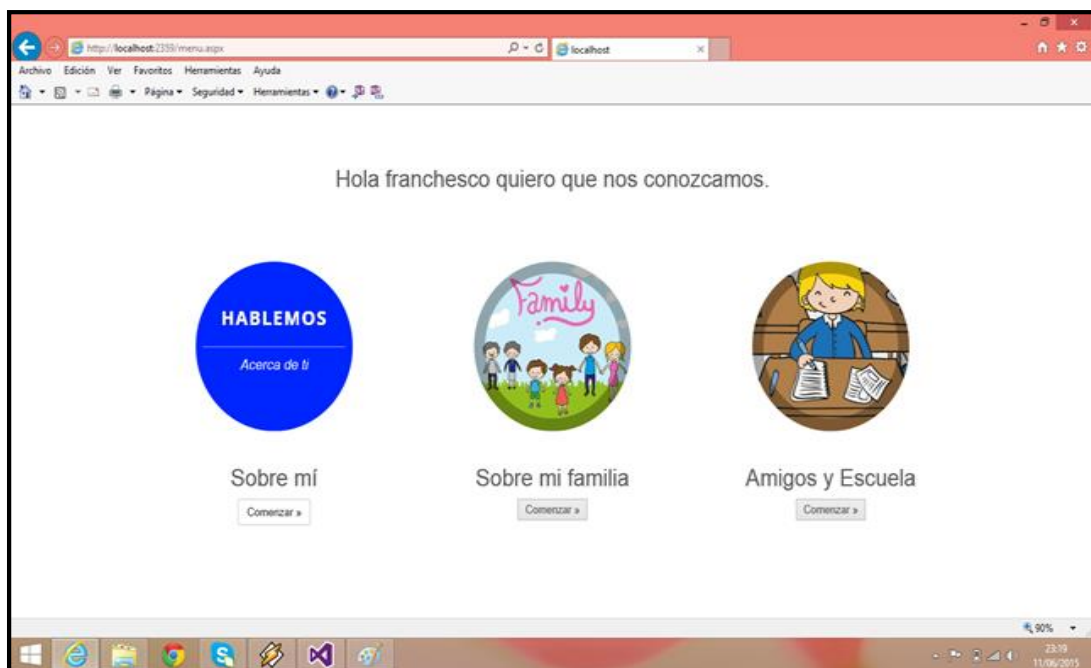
http://localhost:2339/menu.aspx
localhost
Archivo Edición Ver Favoritos Herramientas Ayuda
Página ▾ Seguridad ▾ Herramientas ▾

Hola franchesco quiero que nos conozcamos.

HABLEMOS
Acerca de ti

Family

Sobre mí
Comenzar »

Sobre mi familia
Comenzar »

Amigos y Escuela
Comenzar »

90%
23:19
11/06/2015